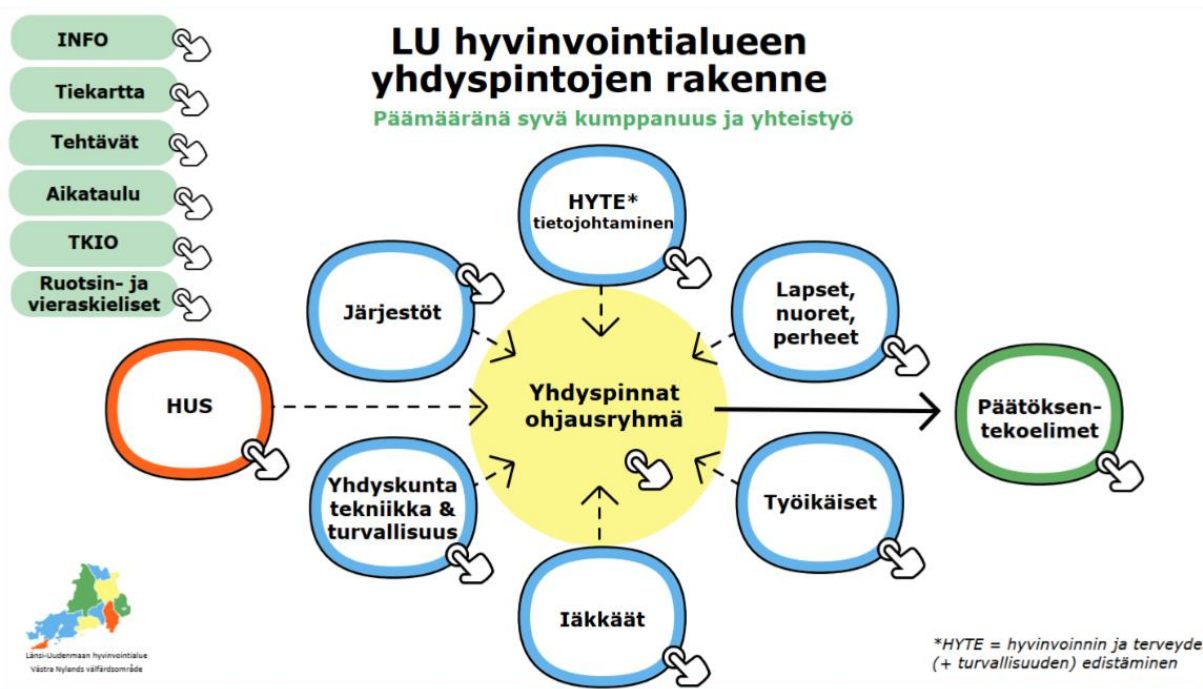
INFO

Tiekartta

Tehtävät

Aikataulu

TKIO

Ruotsin- ja vieraskieliset

LU hyvinvointialueen yhdyspintojen rakenne

Päämääränä syvä kumppanuus ja yhteistyö

HYTE* tietojohtaminen

Järjestöt

Lapset, nuoret, perheet

HUS

Yhdyspinnat ohjausryhmä

Päätöksentekoelimet

Yhdyskunta tekniikka & turvallisuus

Työikäiset

Iäkkäät

Länsi-Uudenmaan hyvinvointialue
Västra Nylands välfärdsområde

*HYTE = hyvinvoinnin ja terveyde
(+ turvallisuuden) edistäminen